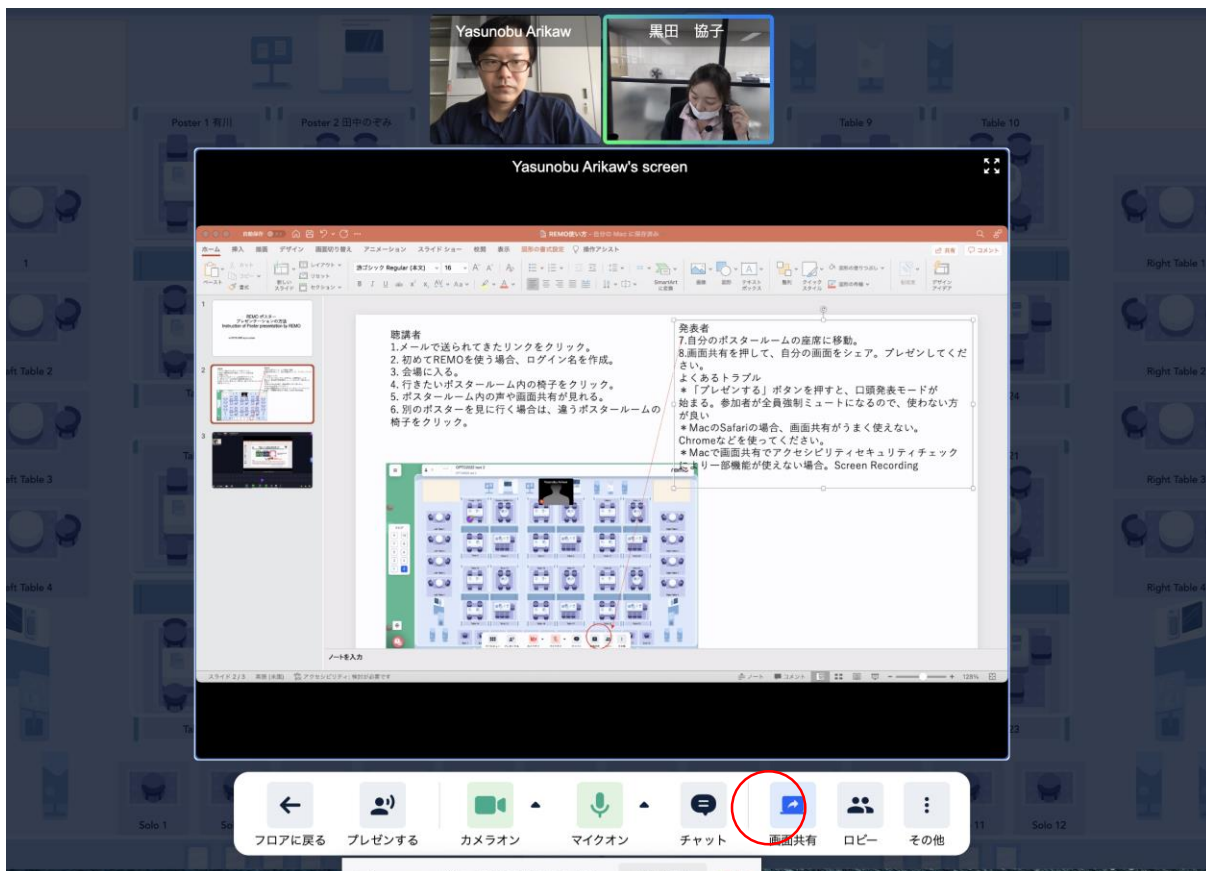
Yasunobu Arikaw

黒田 協子

Poster 1 有川

Poster 2 田中のぞみ

Table 9

Table 10

Yasunobu Arikaw's screen

REMO使い方

ホーム 挿入 描画 デザイン 画面切り替え アニメーション スライドショー 校閲 表示 図形の書式設定 操作アシスト

共有 コメント

游ゴシック Regular (本文) 16

聴講者
1.メールで送られてきたリンクをクリック。
2. 初めてREMOを使う場合、ログイン名を作成。
3. 会場に入る。
4. 行きたいポスタールーム内の椅子をクリック。
5. ポスタールーム内の声や画面共有が見れる。
6. 別のポスターを見に行く場合は、違うポスタールームの椅子をクリック。

発表者
7.自分のポスタールームの座席に移動。
8.画面共有を押して、自分の画面をシェア。プレゼンしてください。
よくあるトラブル
＊「プレゼンする」ボタンを押すと、口頭発表モードが始まる。参加者が全員強制ミュートになるので、使わない方が良い
＊MacのSafariの場合、画面共有がうまく使えない。Chromeなどを使ってください。
＊Macで画面共有でアクセシビリティセキュリティチェックより一部機能が使えない場合。Screen Recording

ノートを入力

スライド 2 / 3

ノート コメント 128%

1

Right Table 1

Left Table 2

Right Table 2

Left Table 3

Right Table 3

Left Table 4

Solo 1

11

Solo 12

フロアに戻る

プレゼンする

カメラオン

マイクオン

チャット

画面共有

ロビー

その他